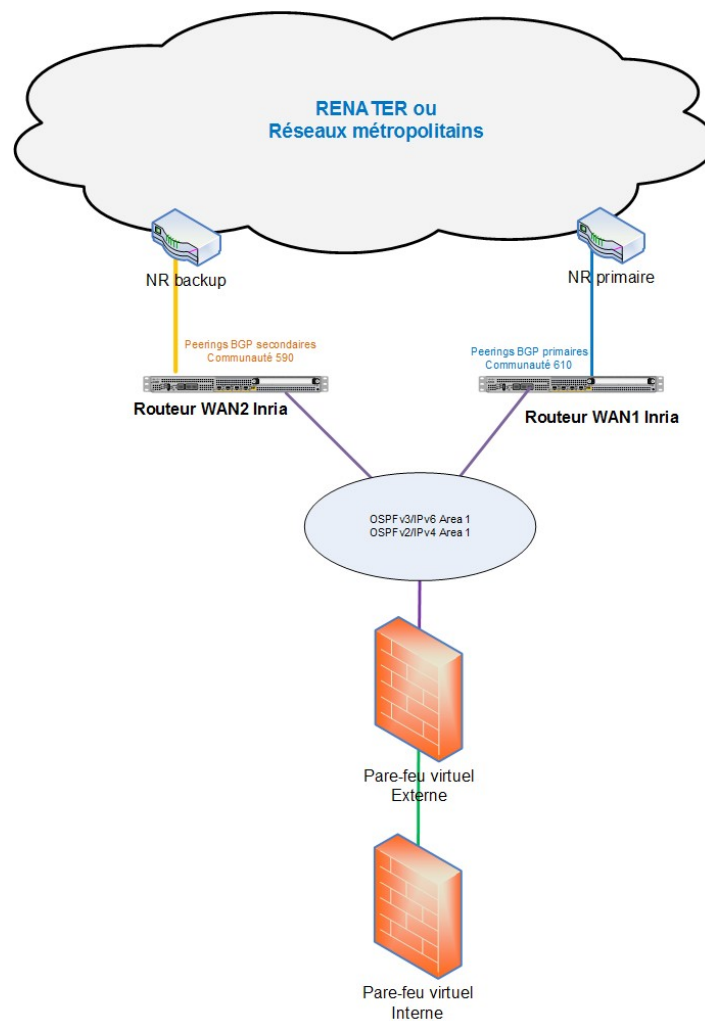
RENATER ou
Réseaux métropolitains

NR backup

NR primaire

Peerings BGP secondaires
Communauté 590

Peerings BGP primaires
Communauté 610

Routeur WAN2 Inria

Routeur WAN1 Inria

OSPFv3/IPv6 Area 1
OSPFv2/IPv4 Area 1

Pare-feu virtuel
Externe

Pare-feu virtuel
Interne